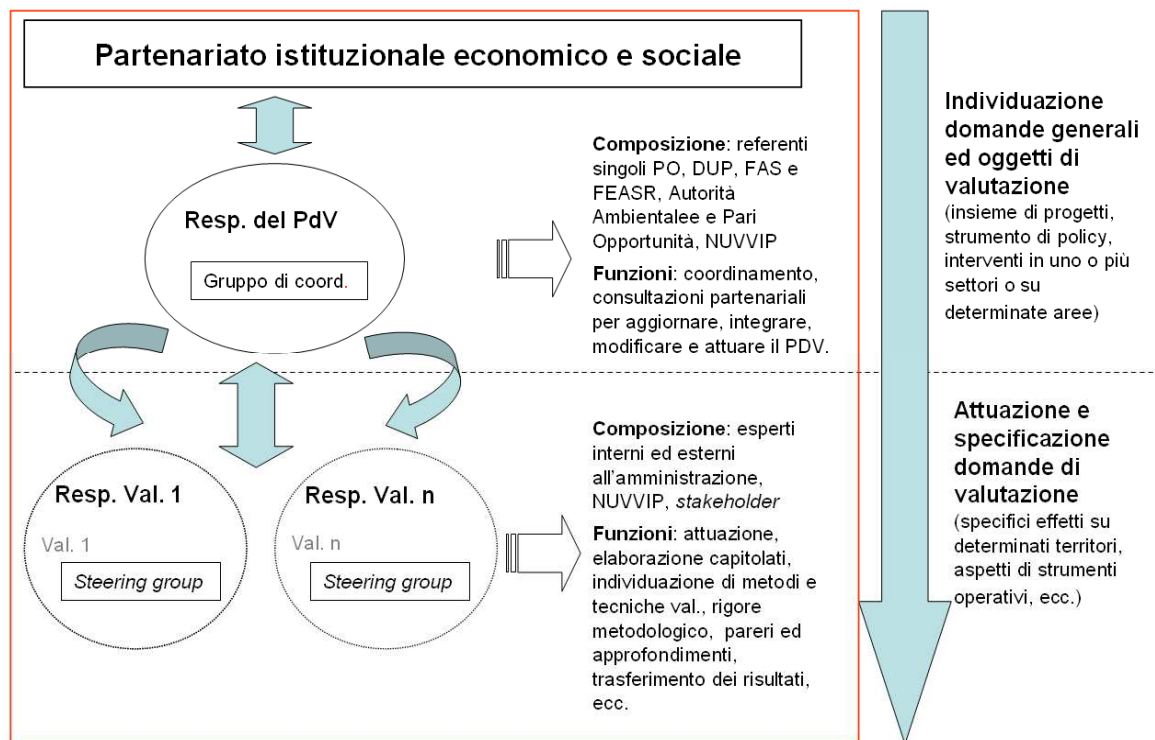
Partenariato istituzionale economico e sociale

Resp. del PdV

Gruppo di coord.

Composizione: referenti singoli PO, DUP, FAS e FEASR, Autorità Ambientalee e Pari Opportunità, NUVVIP

Funzioni: coordinamento, consultazioni partenariali per aggiornare, integrare, modificare e attuare il PDV.

Individuazione domande generali ed oggetti di valutazione
(insieme di progetti, strumento di policy, interventi in uno o più settori o su determinate aree)

Resp. Val. 1

Val. 1

Steering group

Resp. Val. n

Val. n

Steering group

Composizione: esperti interni ed esterni all'amministrazione, NUVVIP, stakeholder

Funzioni: attuazione, elaborazione capitolati, individuazione di metodi e tecniche val., rigore metodologico, pareri ed approfondimenti, trasferimento dei risultati, ecc.

Attuazione e specificazione domande di valutazione
(specifici effetti su determinati territori, aspetti di strumenti operativi, ecc.)